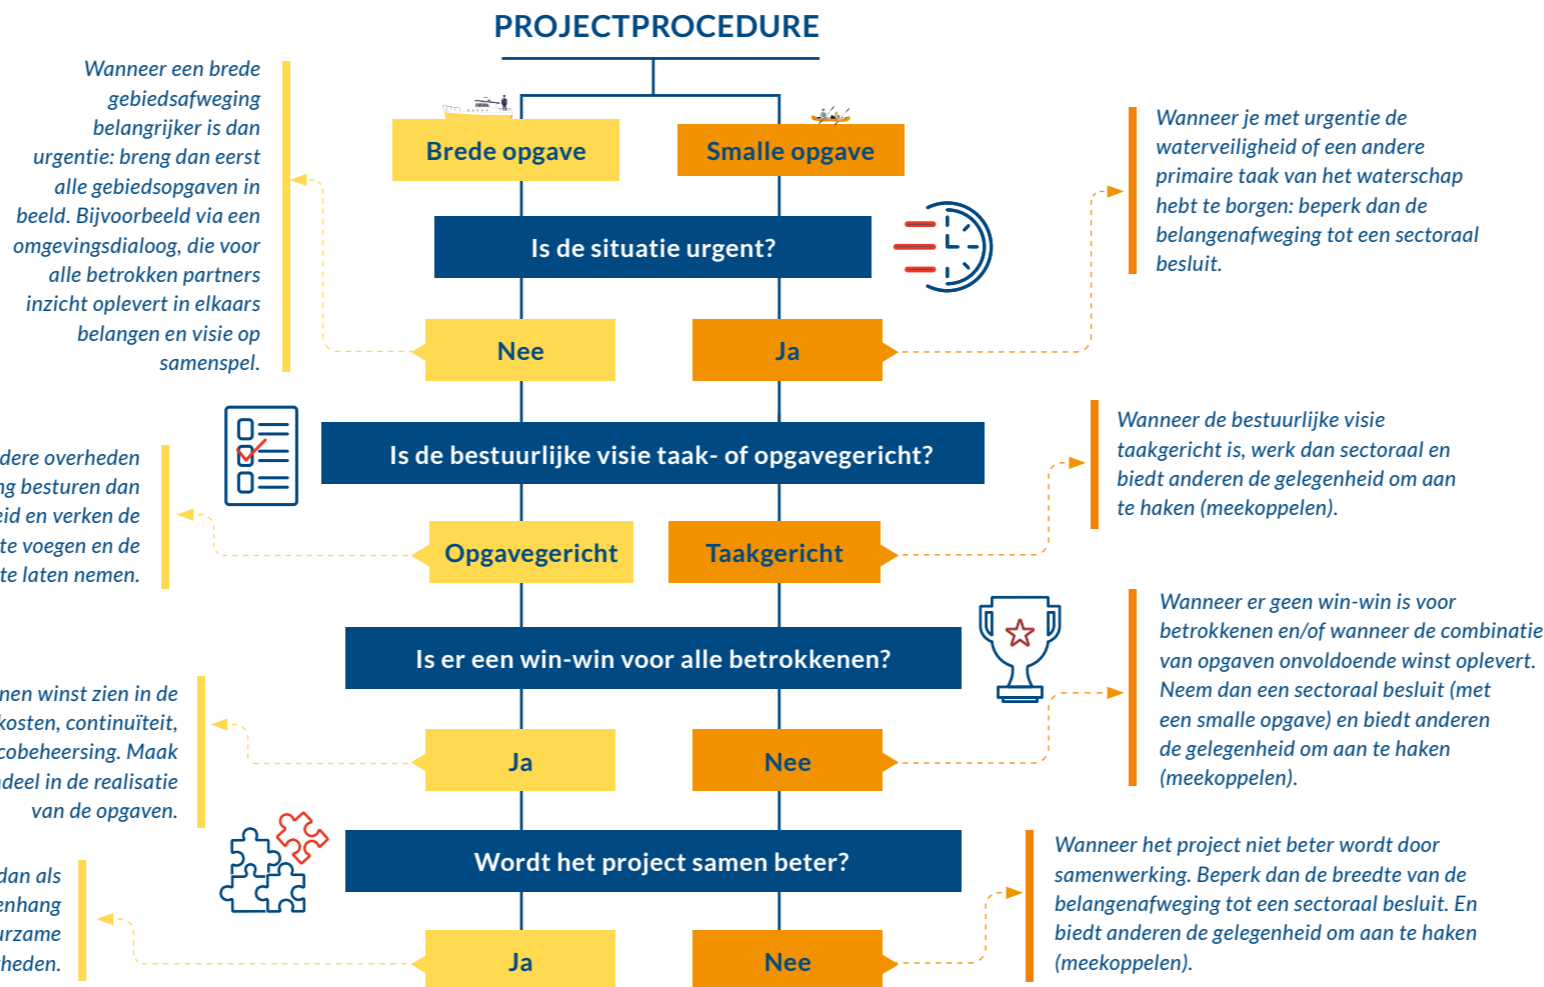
PROJECTPROCEDURE

Wanneer een brede gebiedsafweging belangrijker is dan urgentie: breng dan eerst alle gebiedsopgaven in beeld. Bijvoorbeeld via een omgevingsdialoog, die voor alle betrokken partners inzicht oplevert in elkaars belangen en visie op samenspel.

Brede opgave

Smalle opgave

Wanneer je met urgentie de waterveiligheid of een andere primaire taak van het waterschap hebt te borgen: beperk dan de belangenafweging tot een sectoraal besluit.

Is de situatie urgent?

Nee

Ja

Is de bestuurlijke visie taak- of opgavegericht?

Wanneer de bestuurlijke visie taakgericht is, werk dan sectoraal en biedt anderen de gelegenheid om aan te haken (meekoppelen).

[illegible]dere overheden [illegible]ng besturen dan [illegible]eid en verken de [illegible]te voegen en de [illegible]te laten nemen.

Opgavegericht

Taakgericht

Is er een win-win voor alle betrokkenen?

Wanneer er geen win-win is voor betrokkenen en/of wanneer de combinatie van opgaven onvoldoende winst oplevert. Neem dan een sectoraal besluit (met een smalle opgave) en biedt anderen de gelegenheid om aan te haken (meekoppelen).

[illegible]nen winst zien in de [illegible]kosten, continuïteit, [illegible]cobeheersing. Maak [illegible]deel in de realisatie van de opgaven.

Ja

Nee

Wordt het project samen beter?

Wanneer het project niet beter wordt door samenwerking. Beperk dan de breedte van de belangenafweging tot een sectoraal besluit. En biedt anderen de gelegenheid om aan te haken (meekoppelen).

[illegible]dan als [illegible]enhang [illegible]urzame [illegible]heden.

Ja

Nee